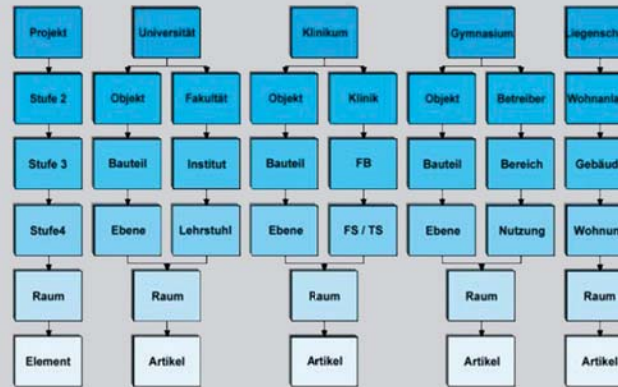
Projekt
Stufe 2
Stufe 3
Stufe4
Raum
Element

Universität
Objekt
Bauteil
Ebene
Fakultät
Institut
Lehrstuhl
Raum
Artikel

Klinikum
Objekt
Bauteil
Ebene
Klinik
FB
FS / TS
Raum
Artikel

Gymnasium
Objekt
Bauteil
Ebene
Betreiber
Bereich
Nutzung
Raum
Artikel

Liegensch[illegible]
Wohnanla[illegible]
Gebäud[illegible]
Wohnun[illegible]
Raum
Artikel